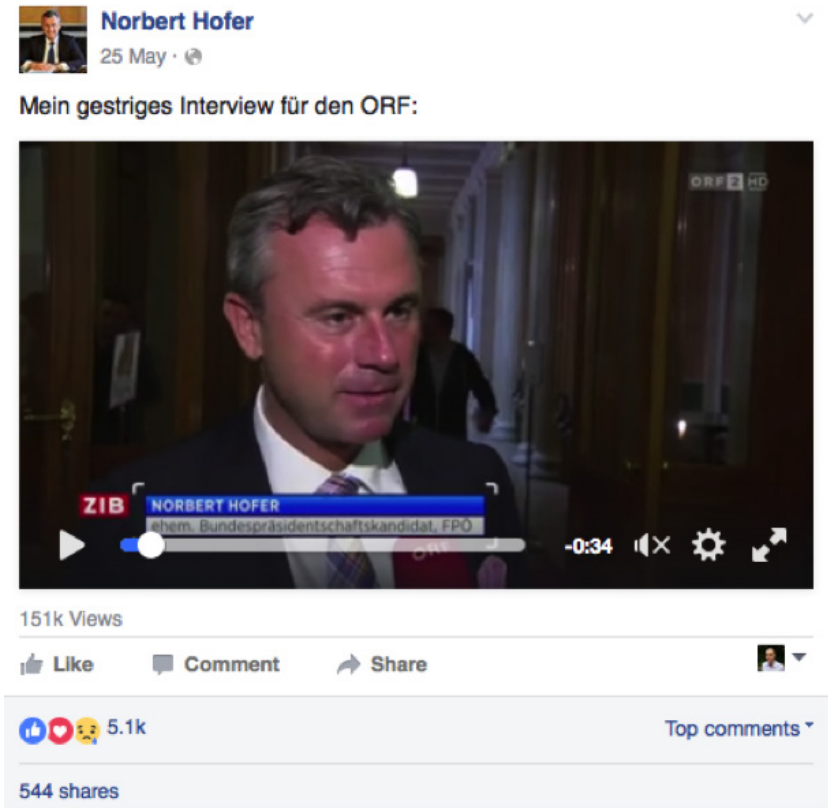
Norbert Hofer
25 May ·

Mein gestriges Interview für den ORF:

ORF2 HD

ZIB NORBERT HOFER
ehem. Bundespräsidentschaftskandidat, FPÖ

-0:34

151k Views

Like Comment Share

5.1k Top comments

544 shares